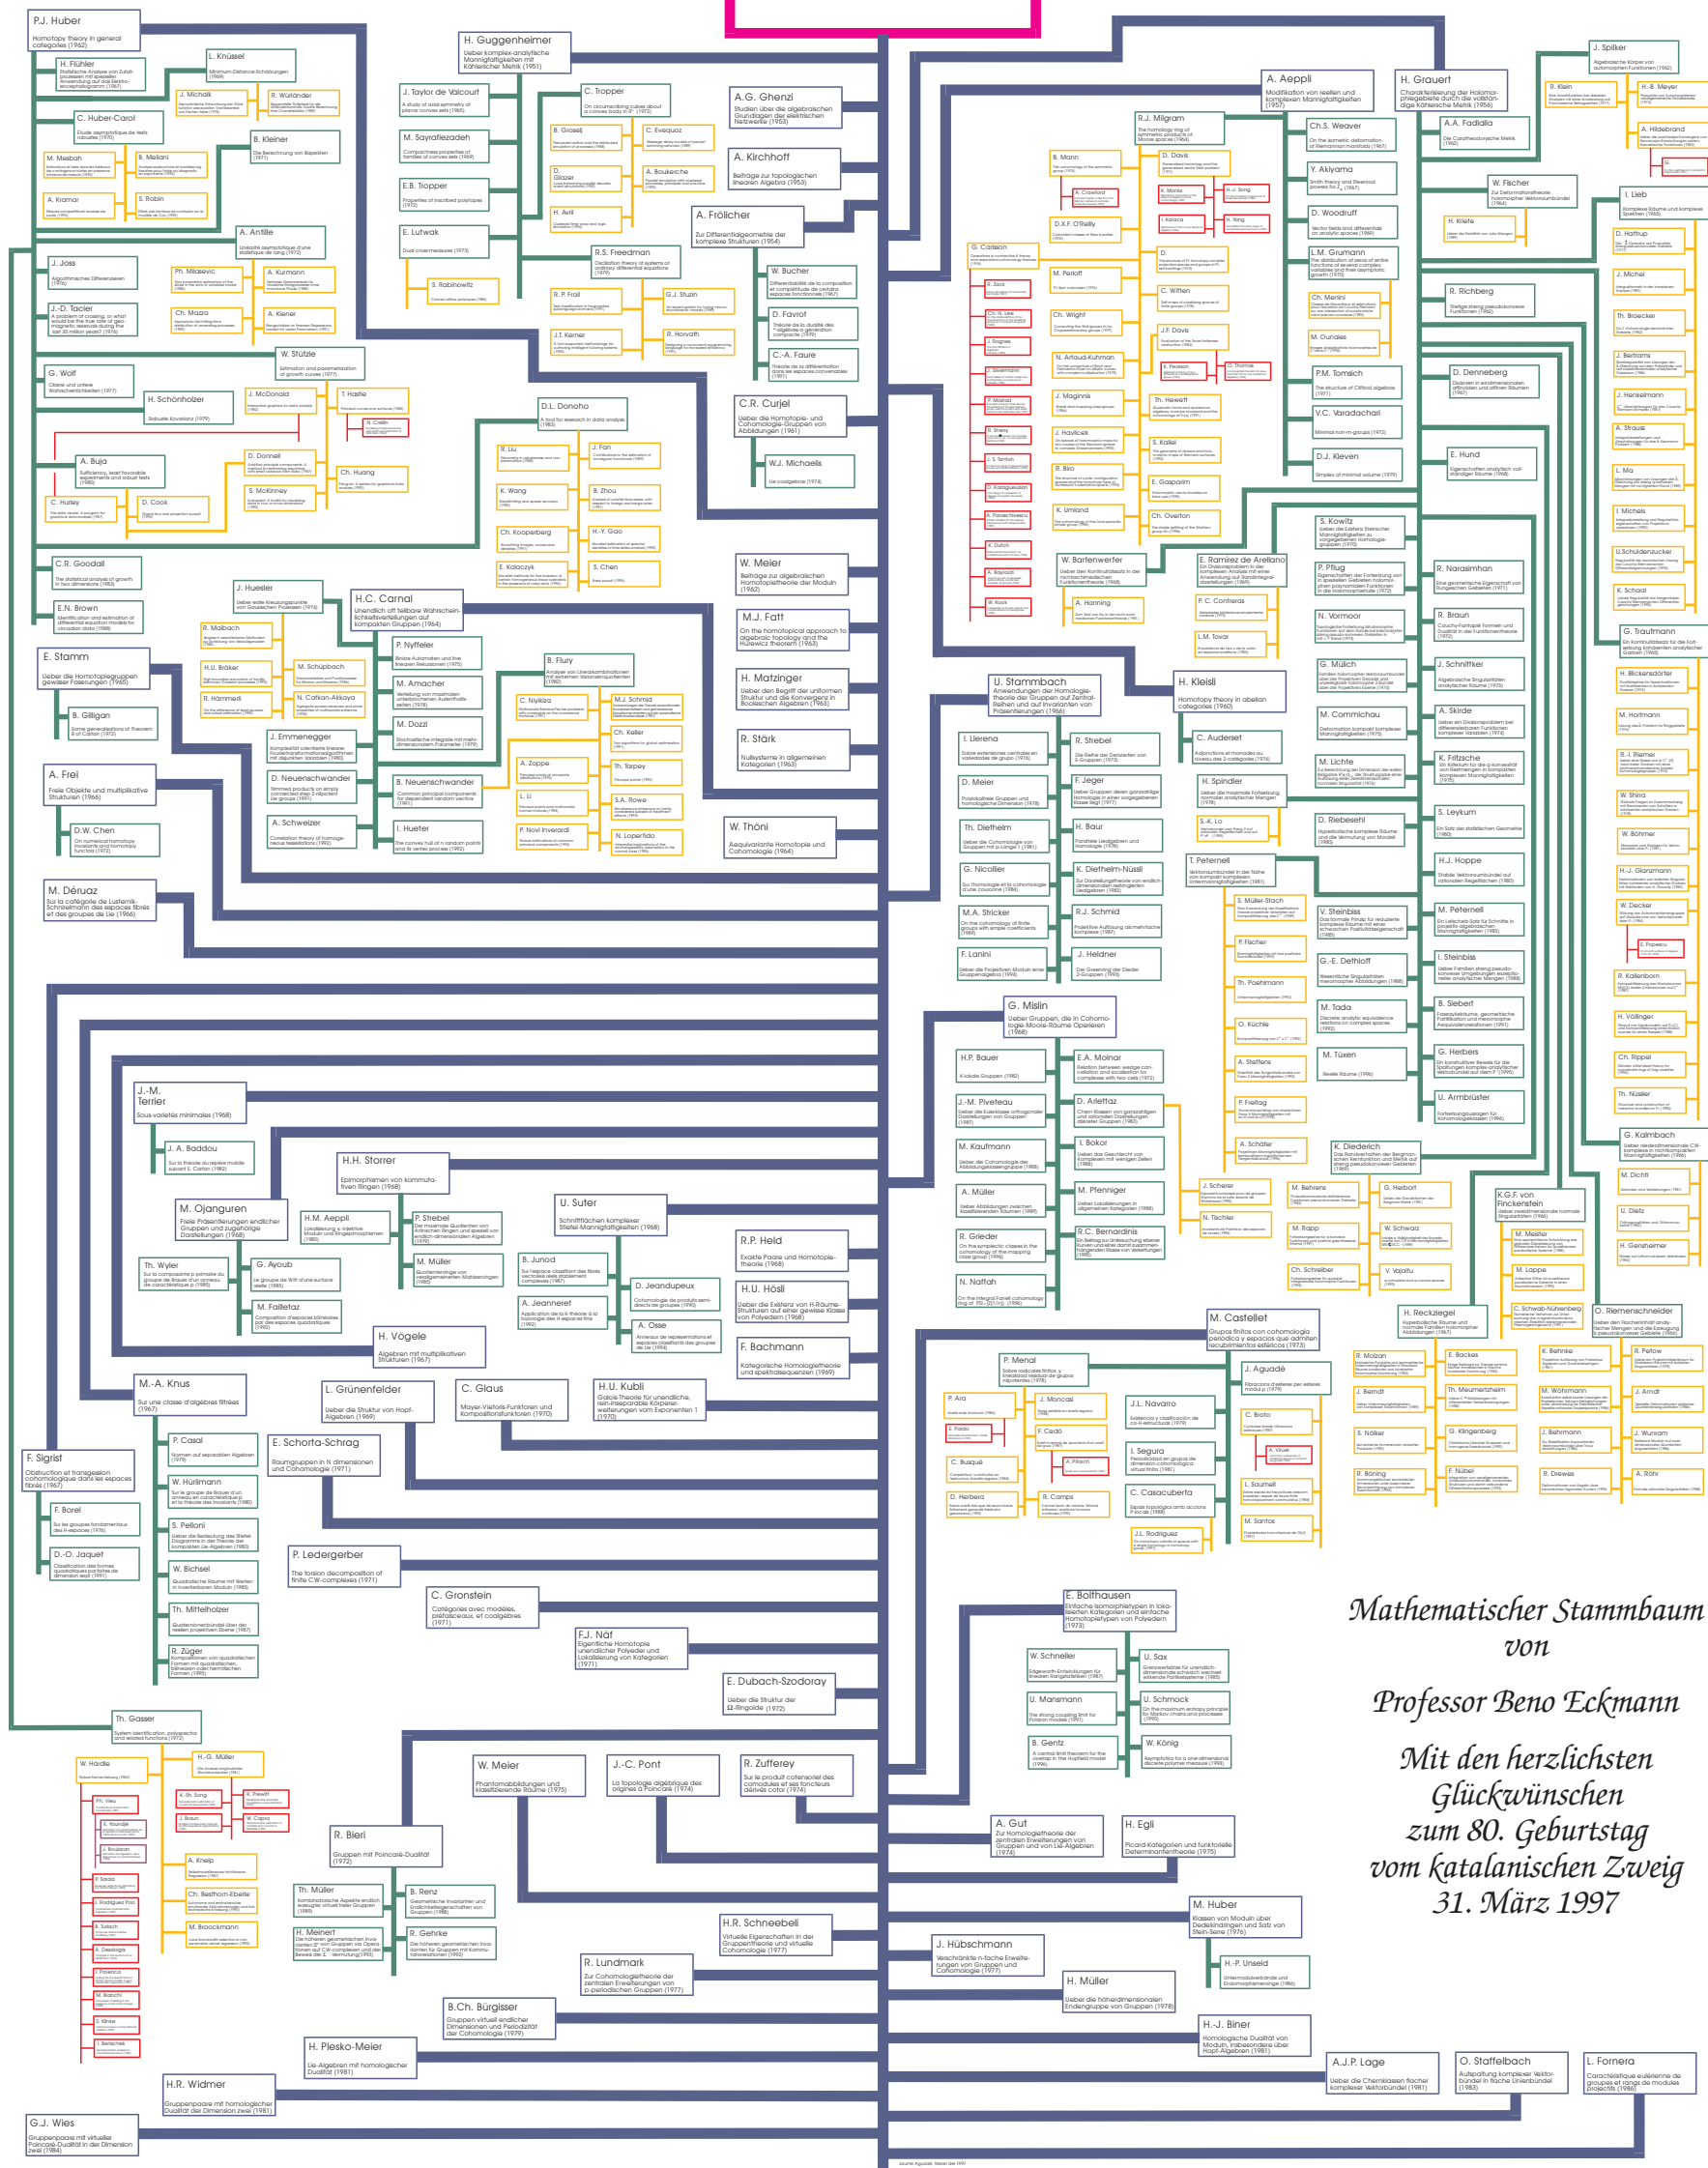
P.J. Huber
Homotopy theory in general categories (1962)

H. Flühler
Statistische Analyse von Zufallsprozessen mit spezieller Anwendung auf das Elektroencephalogramm (1967)

L. Knüsel
Minimum-Distance-Schätzungen (1969)

J. Michalk

R. Würtenberger

C. Huber-Carol

B. Kleiner
Die Berechnung von Bigradien (1971)

M. Mesbah

B. Meilani

A. Kramar

S. Robin

A. Antille
Linéarité asymptotique d'une statistique de rang (1972)

J. Joss
Algorithmisches Differenzieren (1976)

Ph. Milasevic

A. Kurmann

J.-D. Tacier

Ch. Mazza

A. Kiener

W. Stütze
Estimation and parametrization of growth curves (1977)

G. Wolf
Obere und untere Wahrscheinlichkeiten (1977)

H. Schönholzer

J. McDonald

T. Hastie

N. Cislin

A. Buja

D. Donnell

Ch. Huang

C. Hurley

D. Cook

S. McKinney

C.R. Goodall
The statistical analysis of growth in two dimensions (1983)

J. Huesler
Ueber erste Kreuzungspunkte von Gaussschen Prozessen (1974)

E.N. Brown

R. Maibach

H.U. Bräker

M. Schüpbach

R. Hämmerli

N. Catkan-Akkaya

E. Stamm
Ueber die Homotopiegruppen gewisser Faserungen (1965)

B. Gilligan

J. Emmenegger

A. Frei
Freie Objekte und multiplikative Strukturen (1966)

D. Neuenschwander

B. Neuenschwander

D.W. Chen

A. Schweizer

L. Hueter

M. Déruaz
Sur la cohomologie de Lusternik-Schnirelmann des espaces fibrés et des groupes de Lie (1966)

H. Guggenheimer
Ueber komplex-analytische Mannigfaltigkeiten mit Kählerscher Metrik (1951)

J. Taylor de Valcourt

C. Tropper

M. Sayrafiezadeh

B. Grosselj

C. Evequoz

E.B. Tropper

D. Glazer

A. Boukerche

E. Lutwak

H. Avill

R.S. Freedman

S. Rabinowitz

R.P. Frail

G.J. Stulin

J.T. Kerner

R. Horvath

D.L. Donoho

R. Liu

J. Fan

K. Wang

B. Zhou

Ch. Kooperberg

H.-Y. Gao

E. Kolaczyk

S. Chen

H.C. Carnal
Unendlich oft teilbare Wahrscheinlichkeitsverteilungen auf kompakten Gruppen (1964)

P. Nyffeler

B. Flury

M. Amacher

C. Nyikos

M.J. Schmid

M. Dozzi

Ch. Keller

A. Zoppe

Th. Torpey

L. Li

S.A. Bowe

P. Novi Inverardi

N. Lopertido

A.G. Ghenzi

A. Kirchhoff

A. Frölicher
Zur Differentialgeometrie der komplexen Strukturen (1954)

W. Bucher

D. Favrot

C.-A. Faure

C.R. Curjel
Ueber die Homotopie- und Cohomologie-Gruppen von Abbildungen (1961)

W.J. Michaelis

W. Meier

M.J. Fatt

H. Matzinger

R. Stärk

W. Thöni

U. Stammbach

H. Kleisli

J. Llerena

R. Strebel

D. Meier

F. Jeger

Th. Dietheim

H. Baur

G. Nicollier

K. Dietheim-Nüssli

M.A. Stricker

R.J. Schmid

F. Lanini

J. Heldner

G. Mislin

H.P. Bauer

E.A. Molnar

J.-M. Piveteau

D. Arlettaz

M. Kaufmann

I. Bokor

A. Müller

M. Pfenniger

R. Grieder

R.C. Bernardinis

N. Naffah

A. Aeppli

H. Grauert

J. Spilker

R.J. Milgram

Ch.S. Weaver

Y. Akiyama

D. Woodruff

L.M. Grumann

Ch. Menini

M. Oundles

P.M. Tomsich

V.C. Varadachari

D.J. Kleven

S. Kowitz

E. Ramirez de Arellano

W. Bartenwerfer

P. Pflug

R. Narasimhan

N. Vormoor

R. Braun

G. Mülich

J. Schnittker

M. Commichau

A. Skirde

M. Lichte

K. Fritzsche

D. Riebesehl

S. Leykum

H.J. Hoppe

T. Peternell

V. Steinbiss

M. Peternell

G.-E. Dethloff

I. Steinbiss

M. Tada

B. Siebert

M. Tüxen

G. Herbers

U. Armbrüster

K. Diederich

K.G.F. von Finckenstein

H. Reckziegel

O. Riemenschneider

G. Kalbach

M. Castellet

J. Aguadé

J.L. Navarro

I. Segura

C. Casacuberta

J.L. Rodriguez

Th. Gasser

J.-M. Terrier

J.A. Baddou

H.H. Storrer

M. Ojanguren

H.M. Aeppli

P. Strebel

Th. Wyler

G. Ayoub

M. Müller

M. Failletaz

H. Vögele

U. Suter

B. Junod

D. Jeandupeux

A. Jeanneret

A. Osse

R.P. Held

H.U. Hösli

F. Bachmann

M.-A. Knus

L. Grünenfelder

C. Glaus

H.U. Kubli

F. Sigrist

P. Casal

E. Schorta-Schrag

F. Borel

W. Hürlimann

S. Pelloni

D.-O. Jaquet

W. Bichsel

Th. Mittelholzer

R. Züger

P. Ledergerber

C. Gronstein

F.J. Näf

E. Dubach-Szodoray

E. Bolthausen

W. Schneller

U. Sax

U. Mansmann

U. Schmock

B. Gentz

W. König

W. Hördle

H.-G. Müller

W. Meier

J.-C. Pont

R. Zufferey

R. Bieri

Th. Müller

B. Renz

H. Meinert

R. Gehrke

H.R. Schneebeli

R. Lundmark

B.Ch. Bürgisser

H. Plesko-Meier

H.R. Widmer

G.J. Wies

A. Gut

H. Egli

M. Huber

J. Hübschmann

H. Müller

H.-P. Unseld

H.-J. Biner

A.J.P. Lage

O. Staffelbach

L. Fornera

Mathematischer Stammbaum von Professor Beno Eckmann

Mit den herzlichsten Glückwünschen zum 80. Geburtstag vom katalanischen Zweig 31. März 1997